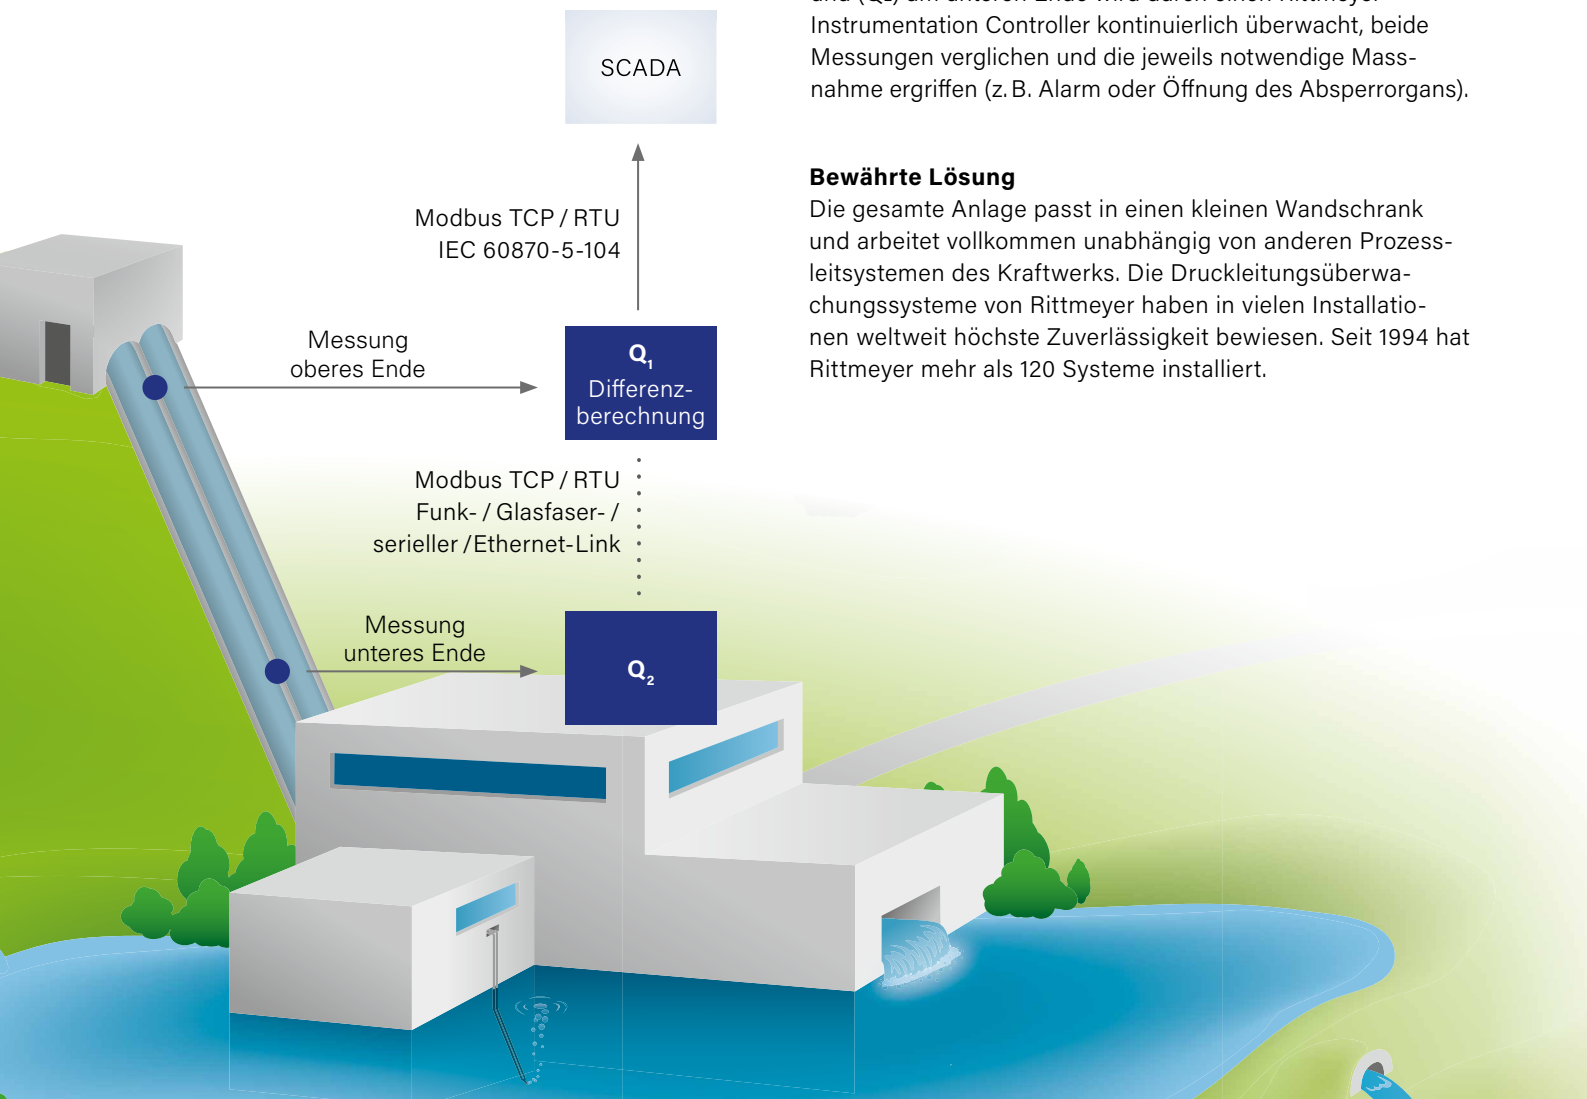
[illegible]
Instrumentation Controller kontinuierlich überwacht, beide Messungen verglichen und die jeweils notwendige Massnahme ergriffen (z. B. Alarm oder Öffnung des Absperrorgans).

**Bewährte Lösung**
Die gesamte Anlage passt in einen kleinen Wandschrank und arbeitet vollkommen unabhängig von anderen Prozessleitsystemen des Kraftwerks. Die Druckleitungsüberwachungssysteme von Rittmeyer haben in vielen Installationen weltweit höchste Zuverlässigkeit bewiesen. Seit 1994 hat Rittmeyer mehr als 120 Systeme installiert.

SCADA

Modbus TCP / RTU
IEC 60870-5-104

Messung
oberes Ende

$Q_1$
Differenzberechnung

Modbus TCP / RTU
Funk- / Glasfaser- /
serieller / Ethernet-Link

Messung
unteres Ende

$Q_2$